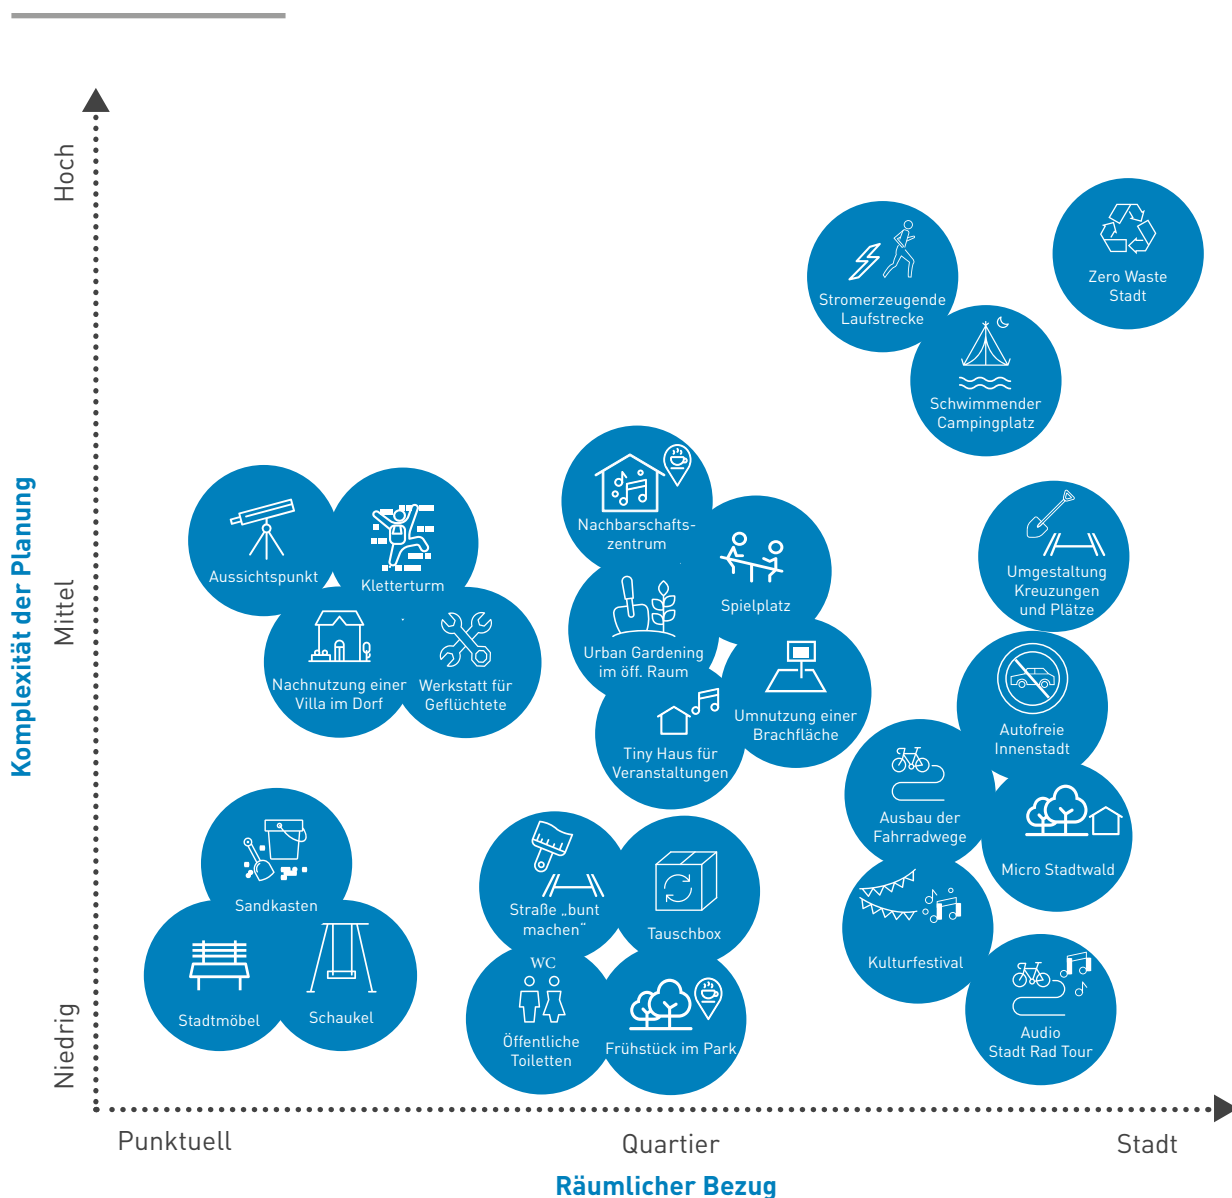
Hoch

Mittel

Niedrig

Komplexität der Planung

Stromerzeugende Laufstrecke

Zero Waste Stadt

Schwimmender Campingplatz

Nachbarschaftszentrum

Aussichtspunkt

Kletterturm

Spielplatz

Umgestaltung Kreuzungen und Plätze

Nachnutzung einer Villa im Dorf

Werkstatt für Geflüchtete

Urban Gardening im öff. Raum

Umnutzung einer Brachfläche

Autofreie Innenstadt

Tiny Haus für Veranstaltungen

Ausbau der Fahrradwege

Micro Stadtwald

Sandkasten

Straße „bunt machen"

Tauschbox

Kulturfestival

WC

Stadtmöbel

Schaukel

Öffentliche Toiletten

Frühstück im Park

Audio Stadt Rad Tour

Punktuell

Quartier

Stadt

Räumlicher Bezug